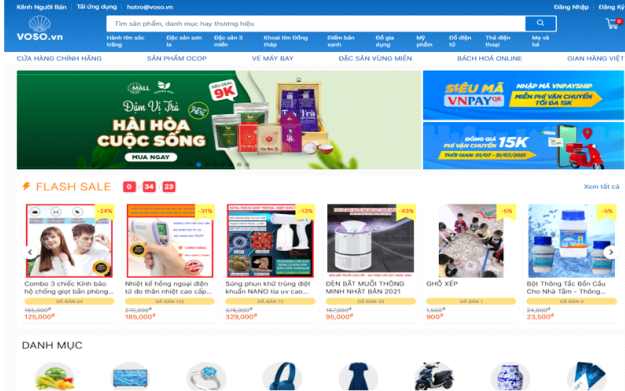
Kênh Người Bán | Tải ứng dụng | hotro@voso.vn

Đăng Nhập | Đăng Ký

VOSO.vn

Tìm sản phẩm, danh mục hay thương hiệu

Hành tím sóc trăng | Đặc sản sơn la | Đặc sản 3 miền | Khoai tím Đồng tháp | Điểm bán xanh | Đồ gia dụng | Mỹ phẩm | Đồ điện tử | Thẻ điện thoại | Mẹ và bé

CỬA HÀNG CHÍNH HÃNG | SẢN PHẨM OCOP | VÉ MÁY BAY | ĐẶC SẢN VÙNG MIỀN | BÁCH HOÁ ONLINE | GIAN HÀNG VIP

MALL

Đậm Vị Trà

HÀI HÒA CUỘC SỐNG

MUA NGAY

GIẢM 9K

NHẬP MÃ VNPAYSHIP

SIÊU MÃ VNPAY QR

MIỄN PHÍ VẬN CHUYỂN TỐI ĐA 15K

ĐỒNG GIÁ PHÍ VẬN CHUYỂN 15K

THỜI GIAN: 01/07 - 31/07/2021

FLASH SALE 0 34 23

Xem tất cả

-24% Combo 3 chiếc Kính bảo hộ chống giọt bắn phòng... ĐÃ BÁN 34 165,000₫ 125,000₫

-31% Nhiệt kế hồng ngoại điện tử đo thân nhiệt cao cấp... ĐÃ BÁN 125 270,000₫ 185,000₫

-13% Súng phun khử trùng diệt khuẩn NANO tia uv cao... ĐÃ BÁN 12 379,000₫ 329,000₫

-43% ĐÈN BẮT MUỖI THÔNG MINH NHẬT BẢN 2021 ĐÃ BÁN 33 167,000₫ 95,000₫

-5% GHỐ XẾP ĐÃ BÁN 1 950₫ 900₫

-5% Bột Thông Tắc Bồn Cầu Cho Nhà Tắm - Thông... ĐÃ BÁN 0 24,800₫ 23,500₫

DANH MỤC